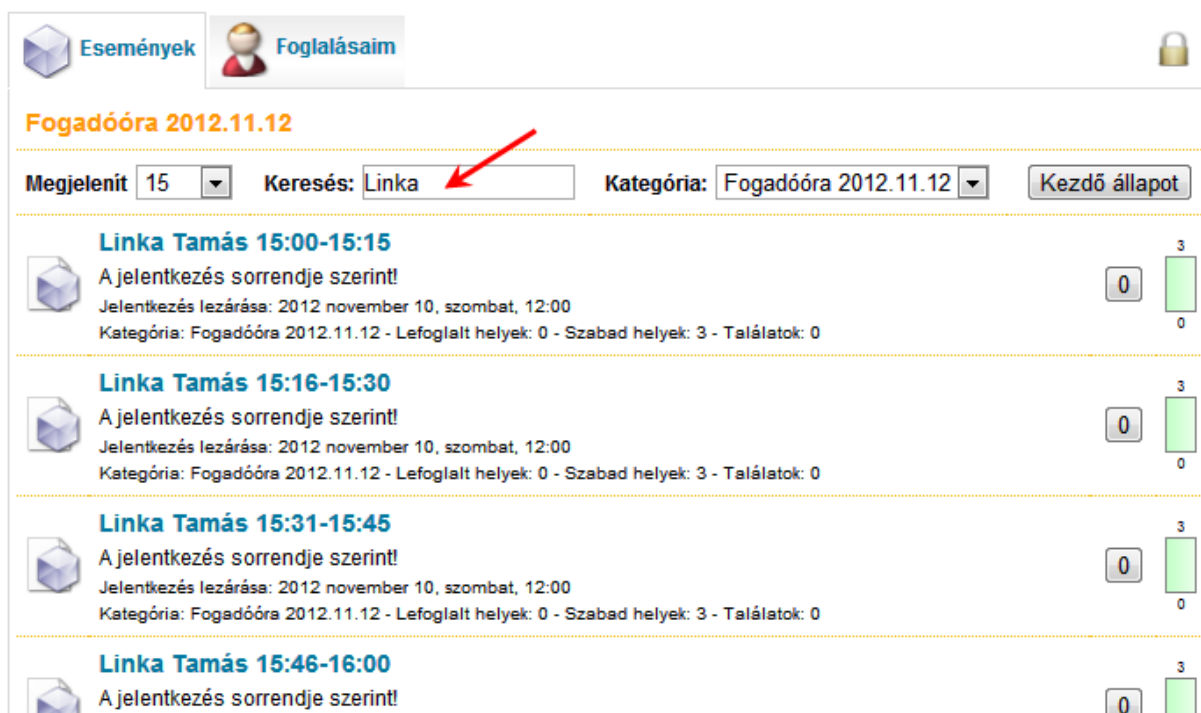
Események Foglalásaim

Fogadóóra 2012.11.12

Megjelenít 15 Keresés: Linka Kategória: Fogadóóra 2012.11.12 Kezdő állapot

Linka Tamás 15:00-15:15
A jelentkezés sorrendje szerint!
Jelentkezés lezárása: 2012 november 10, szombat, 12:00
Kategória: Fogadóóra 2012.11.12 - Lefoglalt helyek: 0 - Szabad helyek: 3 - Találatok: 0
0
3
0

Linka Tamás 15:16-15:30
A jelentkezés sorrendje szerint!
Jelentkezés lezárása: 2012 november 10, szombat, 12:00
Kategória: Fogadóóra 2012.11.12 - Lefoglalt helyek: 0 - Szabad helyek: 3 - Találatok: 0
0
3
0

Linka Tamás 15:31-15:45
A jelentkezés sorrendje szerint!
Jelentkezés lezárása: 2012 november 10, szombat, 12:00
Kategória: Fogadóóra 2012.11.12 - Lefoglalt helyek: 0 - Szabad helyek: 3 - Találatok: 0
0
3
0

Linka Tamás 15:46-16:00
A jelentkezés sorrendje szerint!
0
3